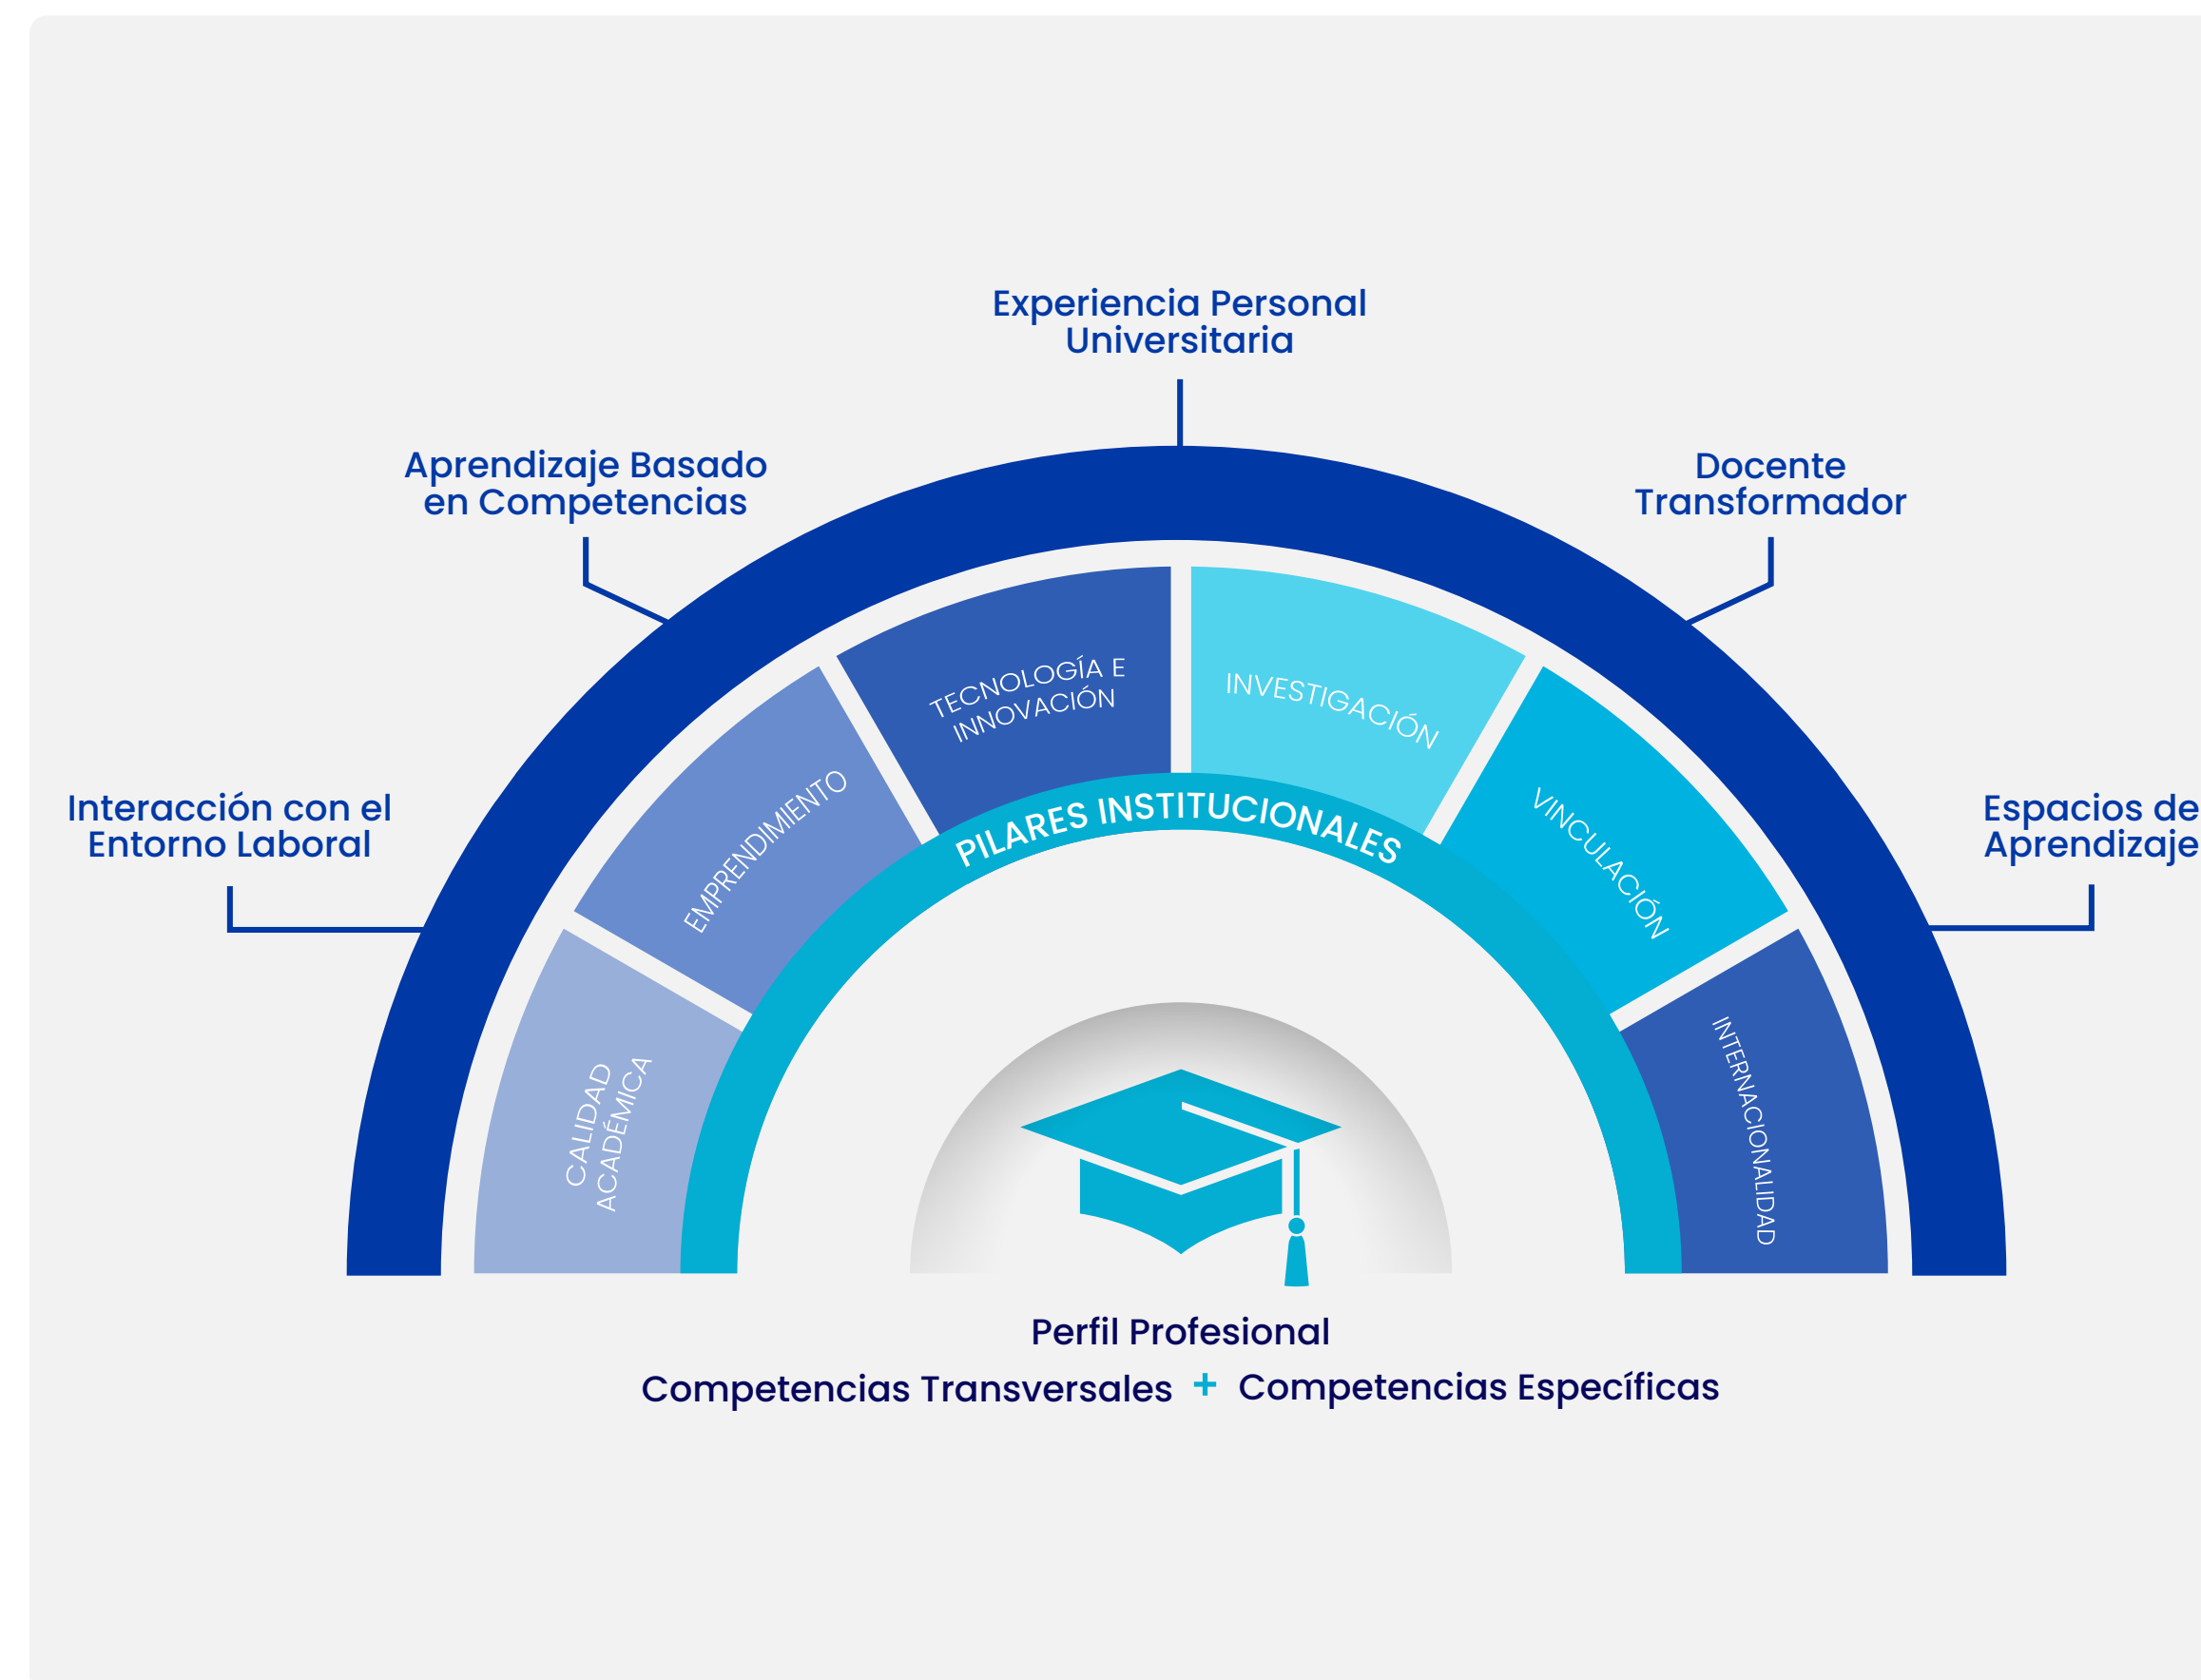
Experiencia Personal Universitaria

Aprendizaje Basado en Competencias

Docente Transformador

Interacción con el Entorno Laboral

Espacios de Aprendizaje

CALIDAD ACADÉMICA

EMPRENDIMIENTO

TECNOLOGÍA E INNOVACIÓN

INVESTIGACIÓN

VINCULACIÓN

INTERNACIONALIDAD

PILARES INSTITUCIONALES

Perfil Profesional

Competencias Transversales + Competencias Específicas